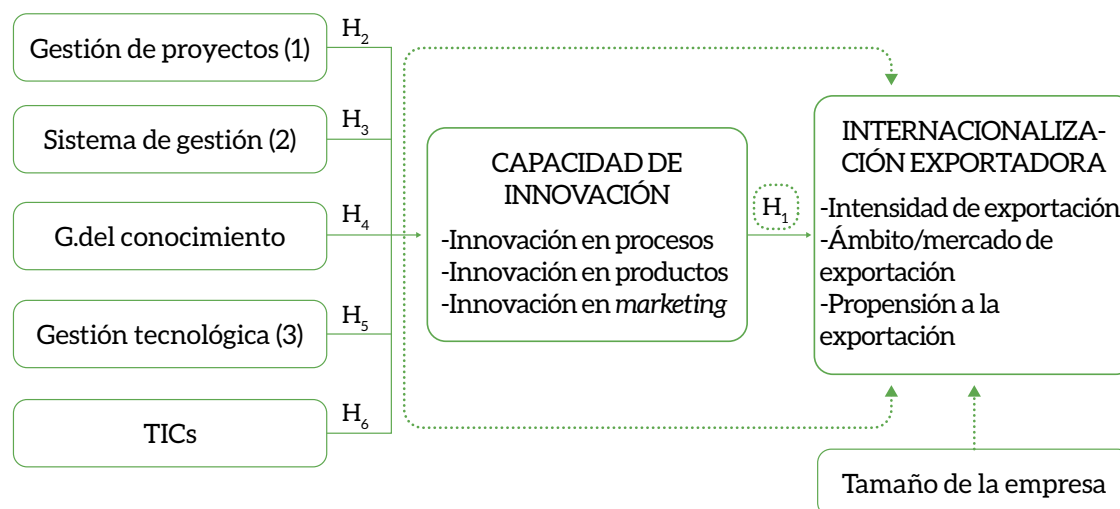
Gestión de proyectos (1)

$H_2$

Sistema de gestión (2)

$H_3$

G.del conocimiento

$H_4$

Gestión tecnológica (3)

$H_5$

TICs

$H_6$

CAPACIDAD DE INNOVACIÓN

-Innovación en procesos
-Innovación en productos
-Innovación en *marketing*

$H_1$

INTERNACIONALIZACIÓN EXPORTADORA

-Intensidad de exportación
-Ámbito/mercado de exportación
-Propensión a la exportación

Tamaño de la empresa